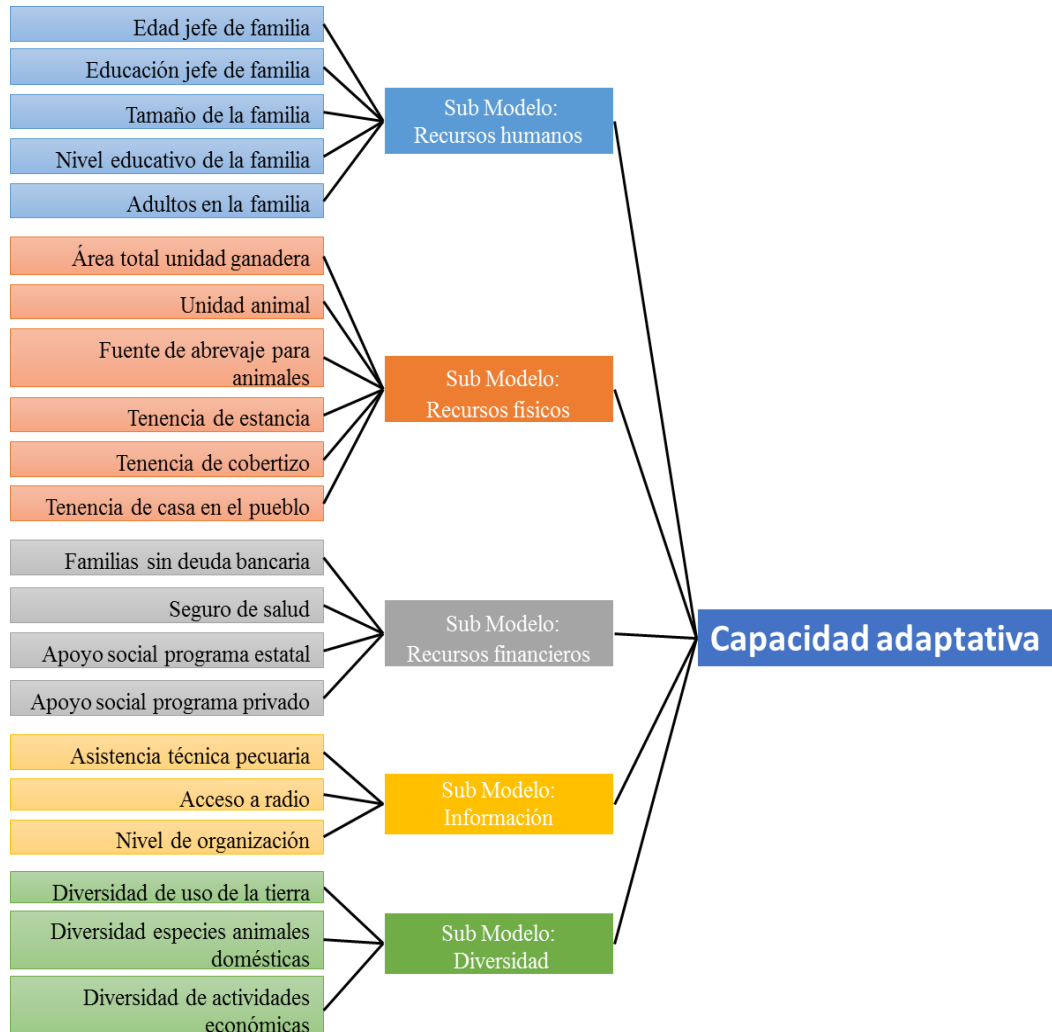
Edad jefe de familia
Educación jefe de familia
Tamaño de la familia
Nivel educativo de la familia
Adultos en la familia

Sub Modelo: Recursos humanos

Área total unidad ganadera
Unidad animal
Fuente de abrevaje para animales
Tenencia de estancia
Tenencia de cobertizo
Tenencia de casa en el pueblo

Sub Modelo: Recursos físicos

Familias sin deuda bancaria
Seguro de salud
Apoyo social programa estatal
Apoyo social programa privado

Sub Modelo: Recursos financieros

Asistencia técnica pecuaria
Acceso a radio
Nivel de organización

Sub Modelo: Información

Diversidad de uso de la tierra
Diversidad especies animales domésticas
Diversidad de actividades económicas

Sub Modelo: Diversidad

Capacidad adaptativa